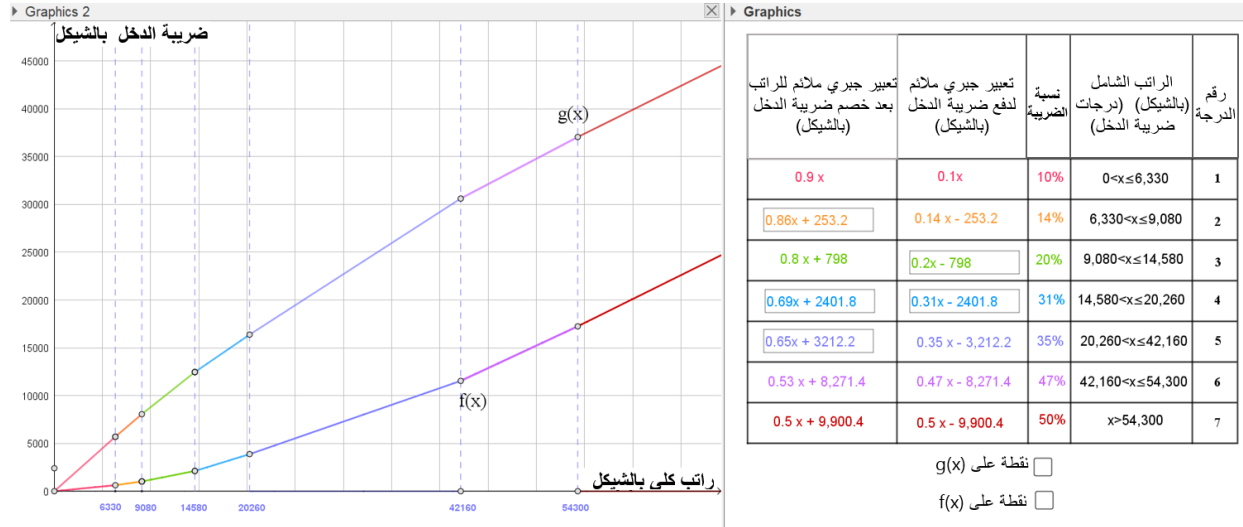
Graphics 2

ضريبة الدخل بالشيكل

45000
40000
35000
30000
25000
20000
15000
10000
5000
0

g(x)
f(x)

راتب كلي بالشيكل

6330
9080
14580
20260
42160
54300

Graphics

| تعبير جبري ملائم للراتب بعد خصم ضريبة الدخل (بالشيكل) | تعبير جبري ملائم لدفع ضريبة الدخل (بالشيكل) | نسبة الضريبة | الراتب الشامل (بالشيكل) (درجات ضريبة الدخل) | رقم الدرجة |
|---|---|---|---|---|
| 0.9 x | 0.1x | 10% | 0<x≤6,330 | 1 |
| 0.86x + 253.2 | 0.14 x - 253.2 | 14% | 6,330<x≤9,080 | 2 |
| 0.8 x + 798 | 0.2x - 798 | 20% | 9,080<x≤14,580 | 3 |
| 0.69x + 2401.8 | 0.31x - 2401.8 | 31% | 14,580<x≤20,260 | 4 |
| 0.65x + 3212.2 | 0.35 x - 3,212.2 | 35% | 20,260<x≤42,160 | 5 |
| 0.53 x + 8,271.4 | 0.47 x - 8,271.4 | 47% | 42,160<x≤54,300 | 6 |
| 0.5 x + 9,900.4 | 0.5 x - 9,900.4 | 50% | x>54,300 | 7 |

نقطة على g(x)

نقطة على f(x)